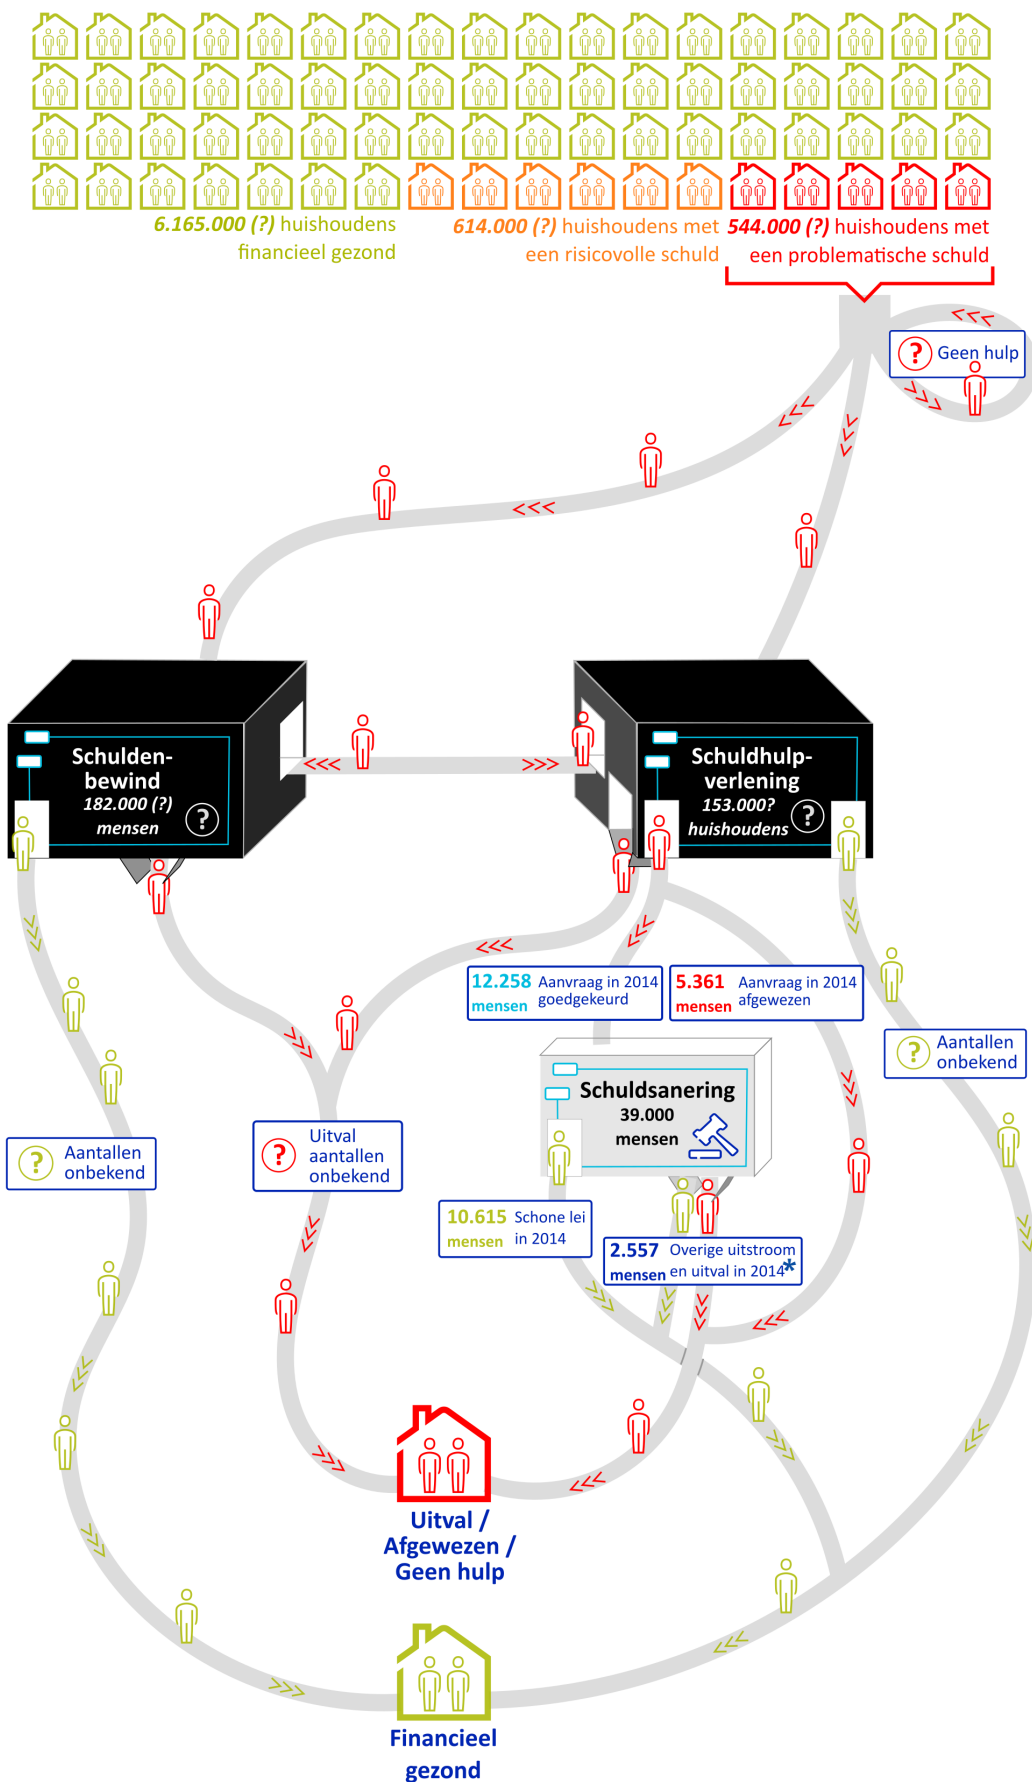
6.165.000 (?) huishoudens financieel gezond

614.000 (?) huishoudens met een risicovolle schuld

544.000 (?) huishoudens met een problematische schuld

Geen hulp

Schulden-bewind
182.000 (?) mensen

Schuldhulp-verlening
153.000? huishoudens

12.258 mensen Aanvraag in 2014 goedgekeurd

5.361 mensen Aanvraag in 2014 afgewezen

Aantallen onbekend

Schuldsanering
39.000 mensen

Aantallen onbekend

Uitval aantallen onbekend

10.615 mensen Schone lei in 2014

2.557 mensen Overige uitstroom en uitval in 2014*

Uitval / Afgewezen / Geen hulp

Financieel gezond